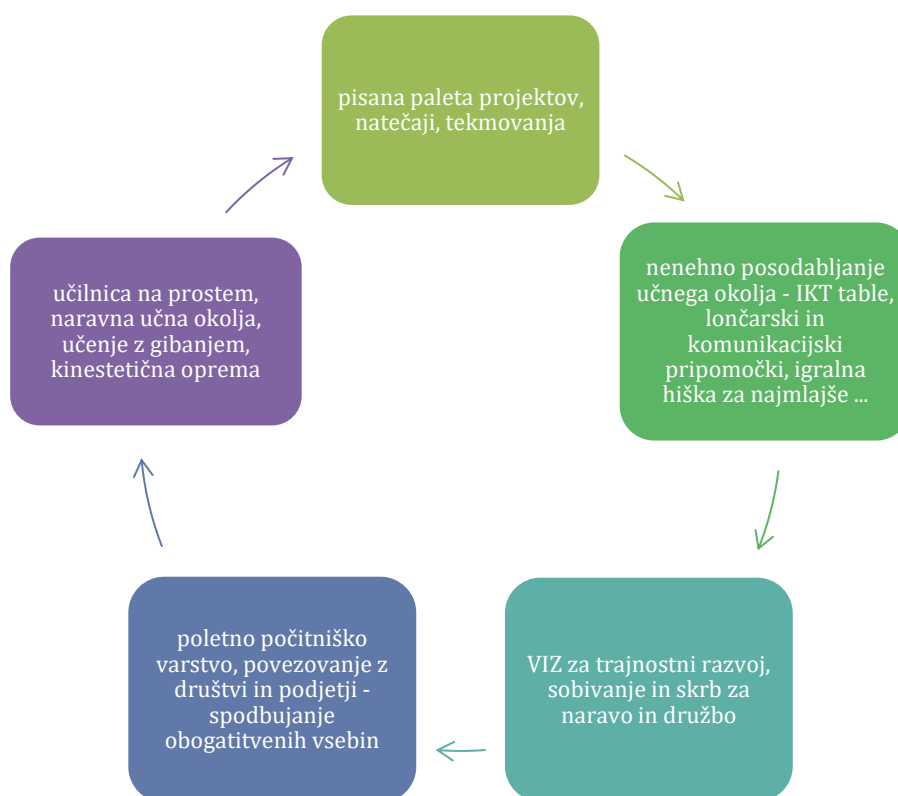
pisana paleta projektov, natečaji, tekmovanja

nenehno posodabljanje učnega okolja - IKT table, lončarski in komunikacijski pripomočki, igralna hiška za najmlajše ...

VIZ za trajnostni razvoj, sobivanje in skrb za naravo in družbo

poletno počitniško varstvo, povezovanje z društvi in podjetji - spodbujanje obogatitvenih vsebin

učilnica na prostem, naravna učna okolja, učenje z gibanjem, kinestetična oprema